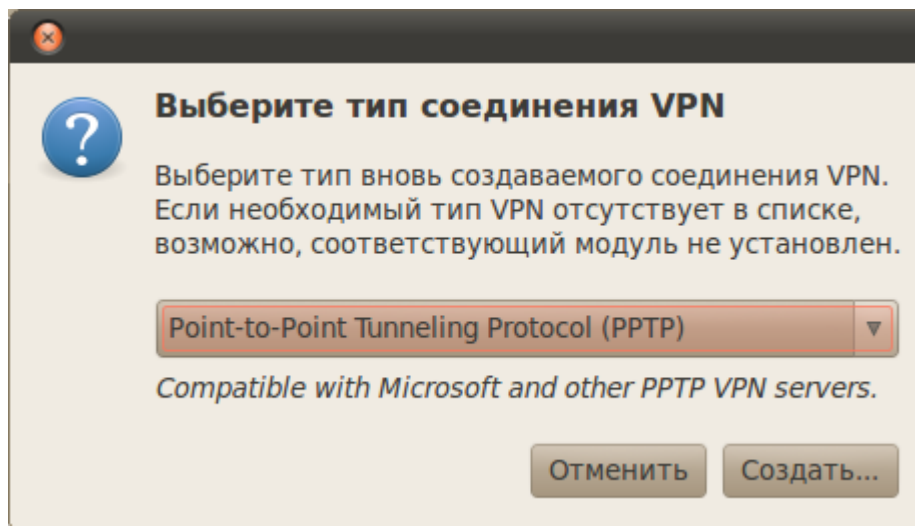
Выберите тип соединения VPN

Выберите тип вновь создаваемого соединения VPN. Если необходимый тип VPN отсутствует в списке, возможно, соответствующий модуль не установлен.

Point-to-Point Tunneling Protocol (PPTP)

Compatible with Microsoft and other PPTP VPN servers.

Отменить

Создать...